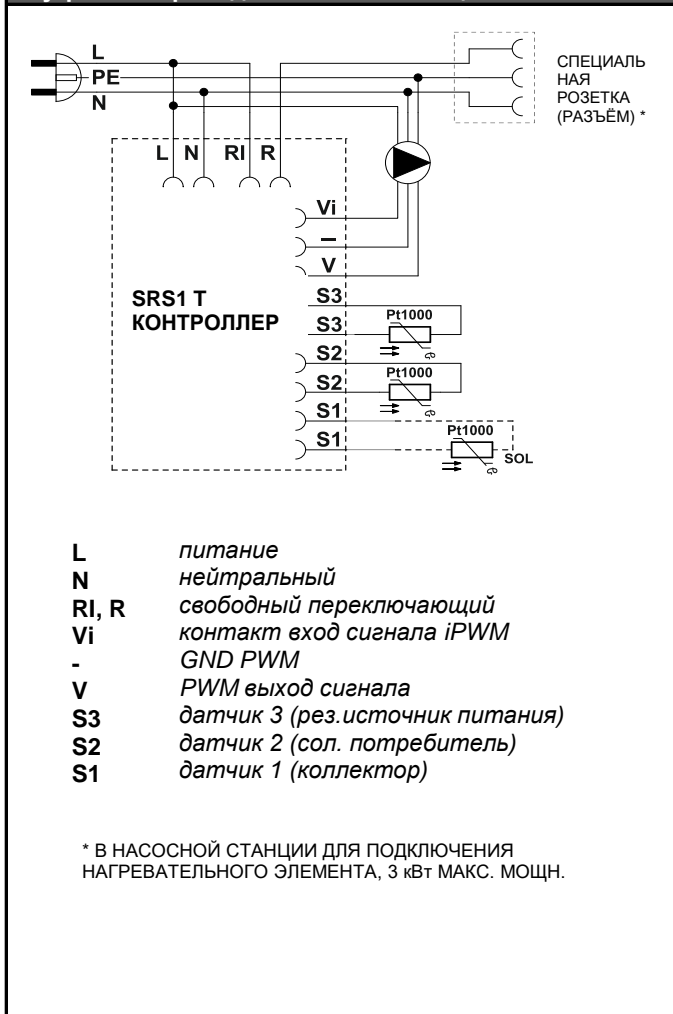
L
PE
N

СПЕЦИАЛЬ НАЯ РОЗЕТКА (РАЗЪЁМ) *

L N RI R

Vi
–
V

SRS1 T
КОНТРОЛЛЕР

S3
S3
Pt1000
S2
S2
Pt1000
S1
S1
Pt1000
SOL

| | |
|---|---|
| L | питание |
| N | нейтральный |
| RI, R | свободный переключающий |
| Vi | контакт вход сигнала iPWM |
| - | GND PWM |
| V | PWM выход сигнала |
| S3 | датчик 3 (рез.источник питания) |
| S2 | датчик 2 (сол. потребитель) |
| S1 | датчик 1 (коллектор) |

* В НАСОСНОЙ СТАНЦИИ ДЛЯ ПОДКЛЮЧЕНИЯ НАГРЕВАТЕЛЬНОГО ЭЛЕМЕНТА, 3 кВт МАКС. МОЩН.